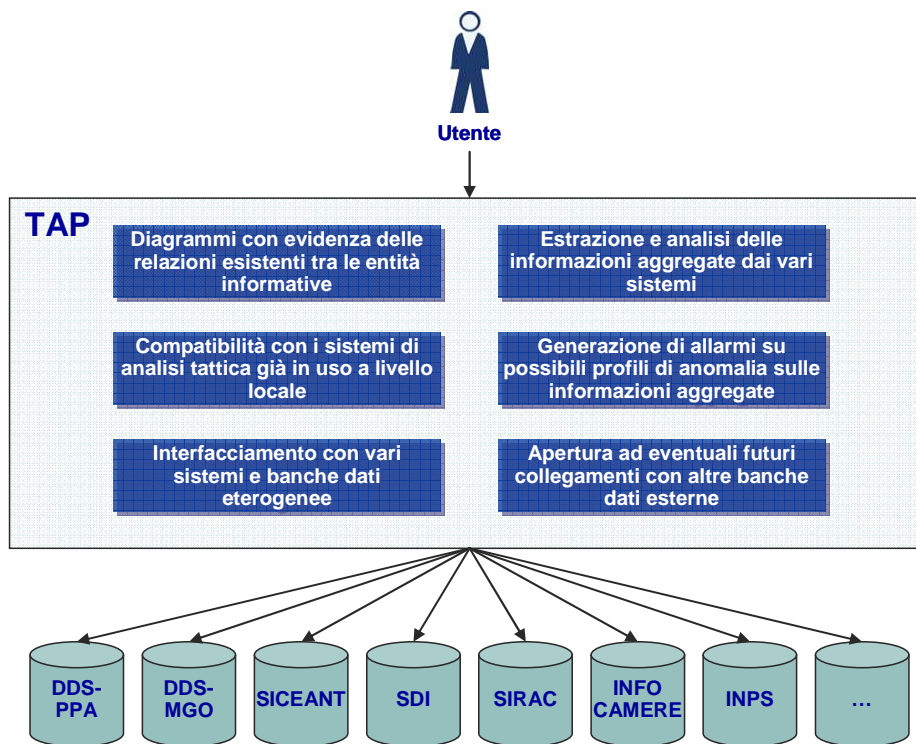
Utente

TAP

Diagrammi con evidenza delle relazioni esistenti tra le entità informative

Estrazione e analisi delle informazioni aggregate dai vari sistemi

Compatibilità con i sistemi di analisi tattica già in uso a livello locale

Generazione di allarmi su possibili profili di anomalia sulle informazioni aggregate

Interfacciamento con vari sistemi e banche dati eterogenee

Apertura ad eventuali futuri collegamenti con altre banche dati esterne

DDS-PPA

DDS-MGO

SICEANT

SDI

SIRAC

INFO CAMERE

INPS

...